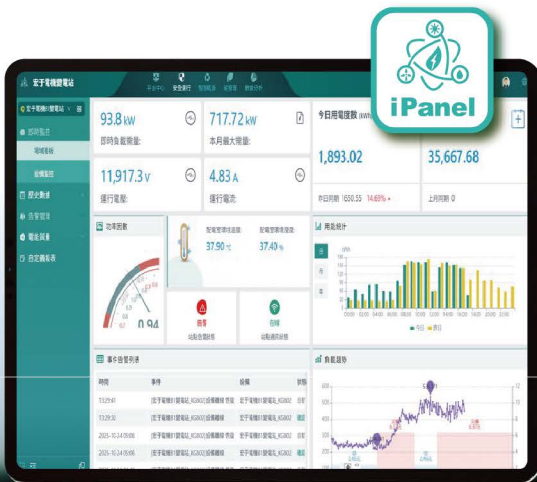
iPanel

宏于電機變電站

平台中心 安全運行 智能監測 運維管理 數據分析

宏于電機1變電站

即時監控

電能系統

設備監控

歷史數據

告警管理

電能質量

自定義報表

93.8 kW
即時負載需量:

717.72 kW
本月最大需量:

今日用電度數 kWh

1,893.02

35,667.68

昨日同期 1650.55 14.69%

上月同期 0

11,917.3 V
運行電壓:

4.83 A
運行電流:

功率因數

0.94

配電室環境溫度: 37.90 ℃

配電室環境濕度: 37.40 %

告警

站點告警狀態

在線

站點通訊狀態

用電統計

今日 昨日

事件告警列表

時間 事件 設備 狀態

13:29:41 [宏于電機1變電站_KG802]設備離線 告警 宏于電機1變電站_KG802

13:29:31 [宏于電機1變電站_KG802]設備離線 宏于電機1變電站_KG802

2025-10-24 05:08 [宏于電機1變電站_KG802]設備離線 宏于電機1變電站_KG802

2025-10-24 [宏于電機1變電站_KG802]設備離線 宏于電機1變電站_KG802

負載趨勢